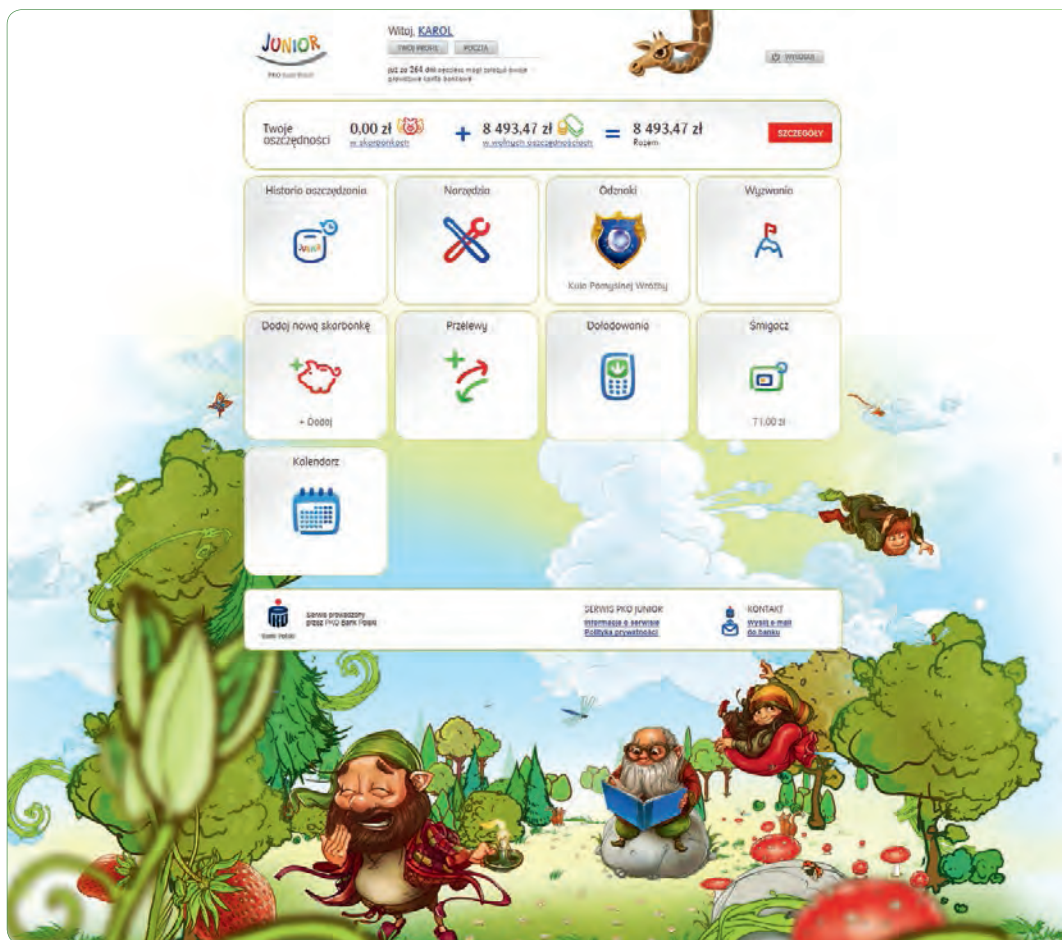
JUNIOR
PKO Bank Polski

Witaj, KAROL
TWÓJ PROFIL POCZTA
Już za 264 dni rodzice mogą założyć Twoje prawdziwe konto bankowe

WYLOGUJ

Twoje oszczędności
0,00 zł
w skarbonkach
+
8 493,47 zł
w wolnych oszczędnościach
=
8 493,47 zł
Razem
SZCZEGÓŁY

Historia oszczędzania

Narzędzia

Odznaki
Koło Pomyślnej Wróżby

Wyzwania

Dodaj nową skarbonkę
+ Dodaj

Przelewy

Doładowania

Śmigacz
71,00 zł

Kalendarz

Serwis prowadzony przez PKO Bank Polski
Bank Polski

SERWIS PKO JUNIOR
Informacje o serwisie
Polityka prywatności

KONTAKT
Wyślij e-mail do banku